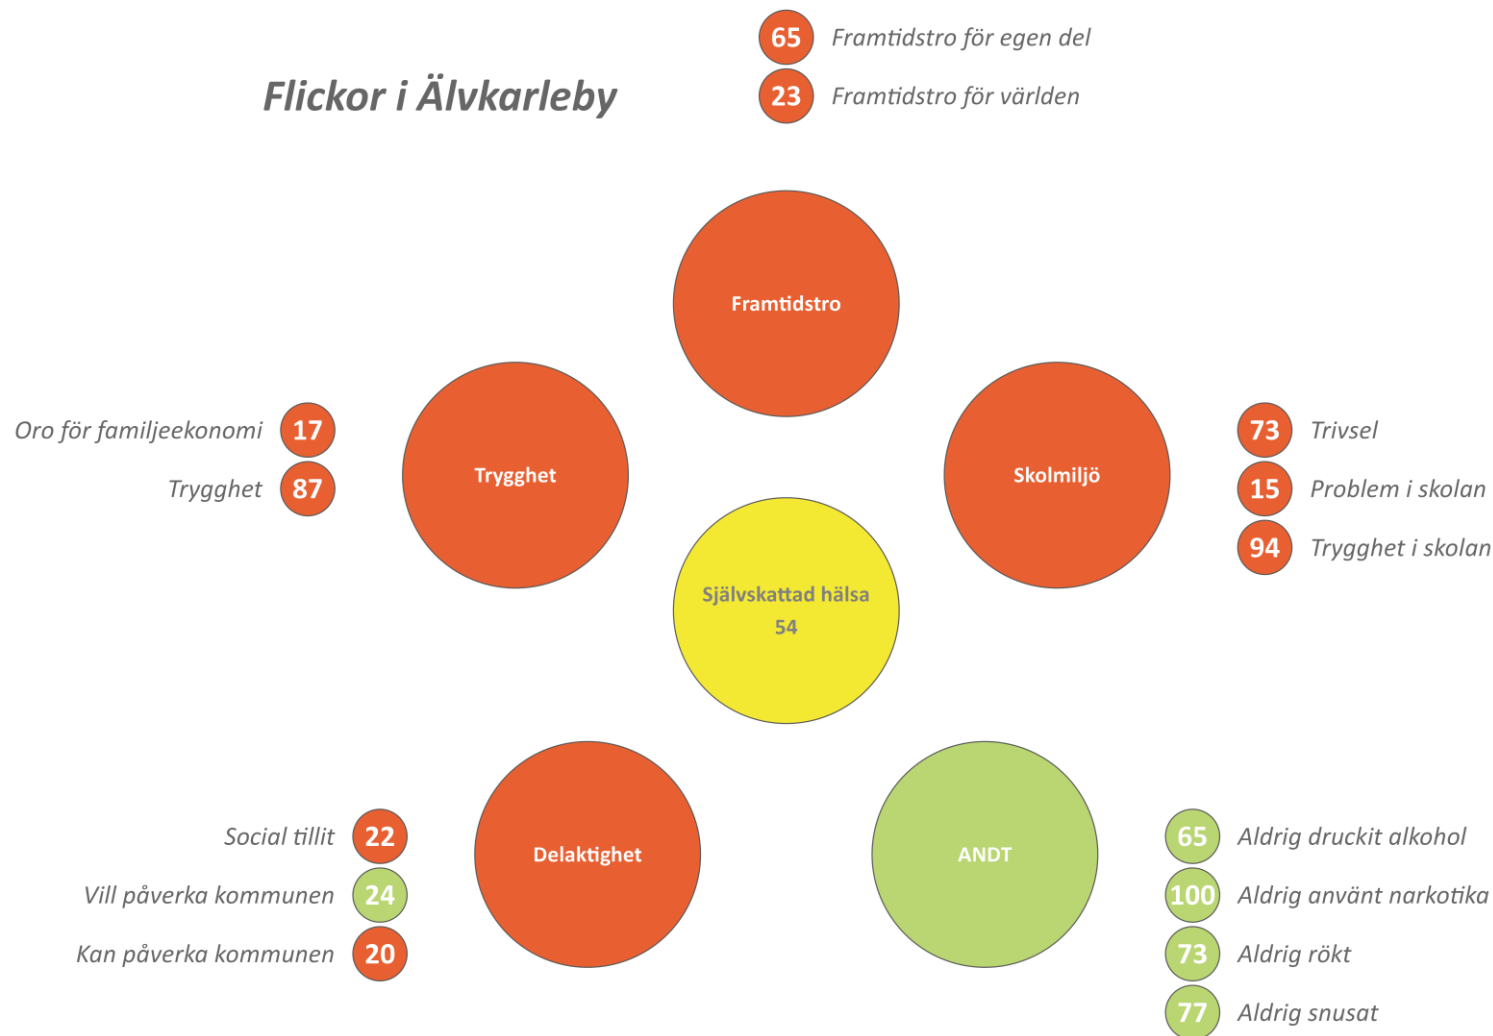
Flickor i Älvkarleby

65 Framtidstro för egen del
23 Framtidstro för världen

Framtidstro

Oro för familjeekonomi 17
Trygghet 87

Trygghet

Skolmiljö

73 Trivsel
15 Problem i skolan
94 Trygghet i skolan

Självskattad hälsa
54

Social tillit 22
Vill påverka kommunen 24
Kan påverka kommunen 20

Delaktighet

ANDT

65 Aldrig druckit alkohol
100 Aldrig använt narkotika
73 Aldrig rökt
77 Aldrig snusat